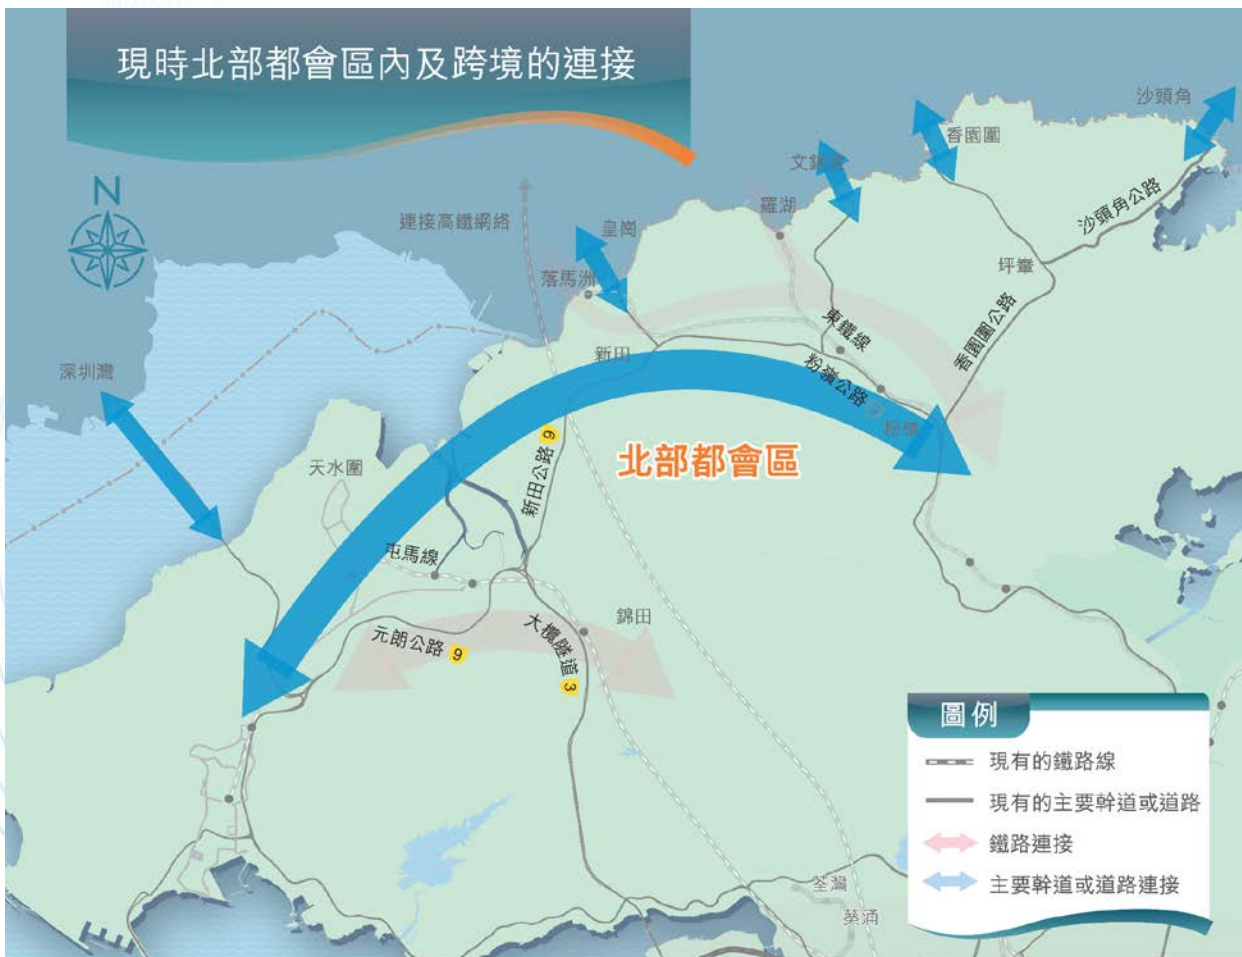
現時北部都會區內及跨境的連接

N

沙頭角
香園圍
文錦渡
羅湖
皇崗
連接高鐵網絡
落馬洲
沙頭角公路
坪輋
香園圍公路
東鐵線
粉嶺公路 9
粉嶺
新田
深圳灣
天水圍
新田公路 9
北部都會區
屯馬線
錦田
元朗公路 9
大欖隧道 3
荃灣
葵涌

圖例
現有的鐵路線
現有的主要幹道或道路
鐵路連接
主要幹道或道路連接